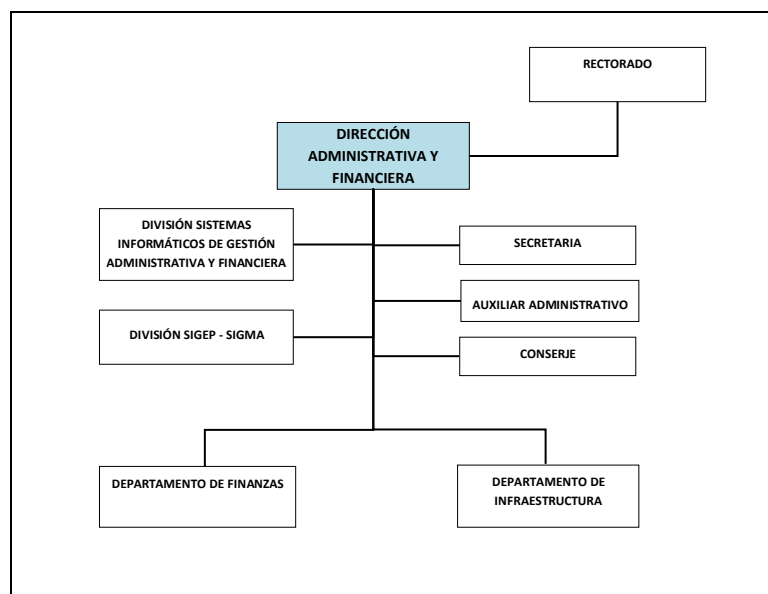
RECTORADO

DIRECCIÓN ADMINISTRATIVA Y FINANCIERA

DIVISIÓN SISTEMAS INFORMÁTICOS DE GESTIÓN ADMINISTRATIVA Y FINANCIERA

SECRETARIA

AUXILIAR ADMINISTRATIVO

DIVISIÓN SIGEP - SIGMA

CONSERJE

DEPARTAMENTO DE FINANZAS

DEPARTAMENTO DE INFRAESTRUCTURA